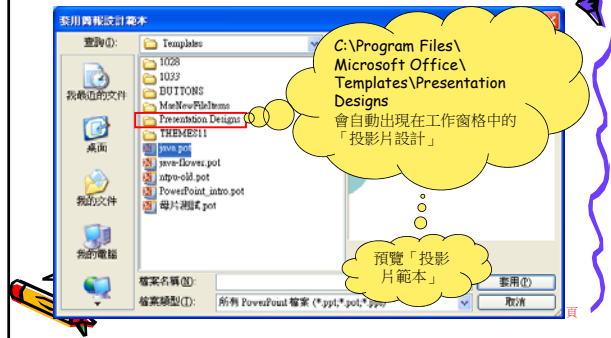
套用簡報設計範本

查詢(I): Templates

我最近的文件
桌面
我的文件
我的電腦

1028
1033
BUTTONS
MsoNewFileItems
Presentation Designs
THEMES11
java.pot
java-flower.pot
ntpu-old.pot
PowerPoint_intro.pot
母片測試.pot

C:\Program Files\Microsoft Office\Templates\Presentation Designs
會自動出現在工作窗格中的「投影片設計」

預覽「投影片範本」

檔案名稱(N):
檔案類型(T): 所有 PowerPoint 檔案 (*.ppt;*.pot;*.pps)

套用(P)
取消

頁